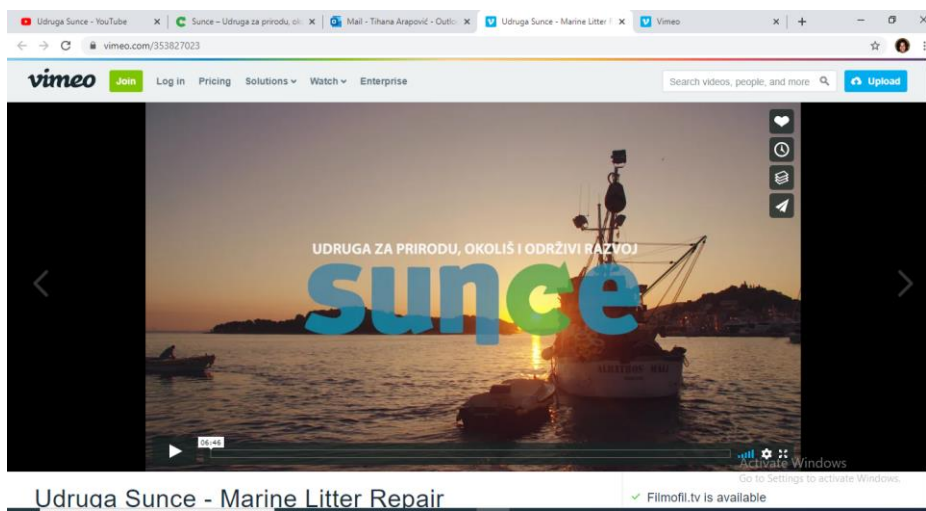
Udruga Sunce - YouTube
Sunce – Udruga za prirodu, ok
Mail - Tihana Arapović - Outlo
Udruga Sunce - Marine Litter R
Vimeo
vimeo.com/353827023

vimeo Join Log in Pricing Solutions Watch Enterprise
Search videos, people, and more
Upload

UDRUGA ZA PRIRODU, OKOLIŠ I ODRŽIVI RAZVOJ
sunce

06:46

Activate Windows
Go to Settings to activate Windows.

Udruga Sunce - Marine Litter Repair

Filmofil.tv is available